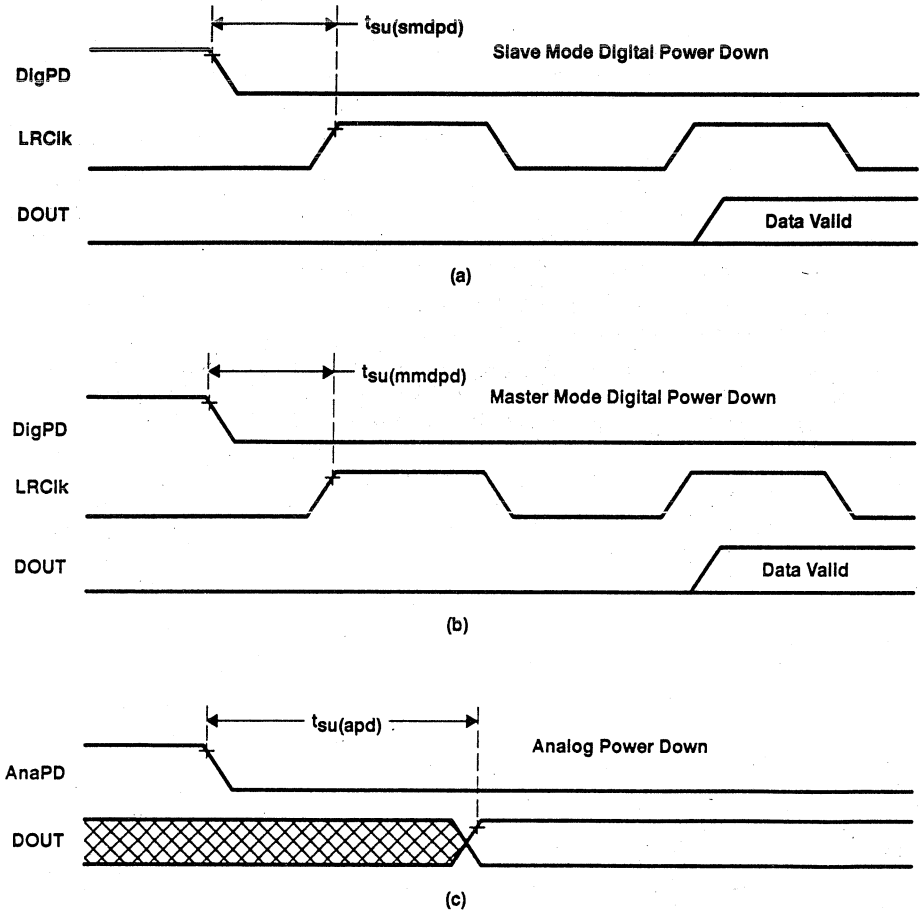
$t_{su(smdpd)}$

Slave Mode Digital Power Down

DigPD

LRClk

DOUT

Data Valid

(a)

$t_{su(mmdpd)}$

Master Mode Digital Power Down

DigPD

LRClk

DOUT

Data Valid

(b)

$t_{su(apd)}$

Analog Power Down

AnaPD

DOUT

(c)